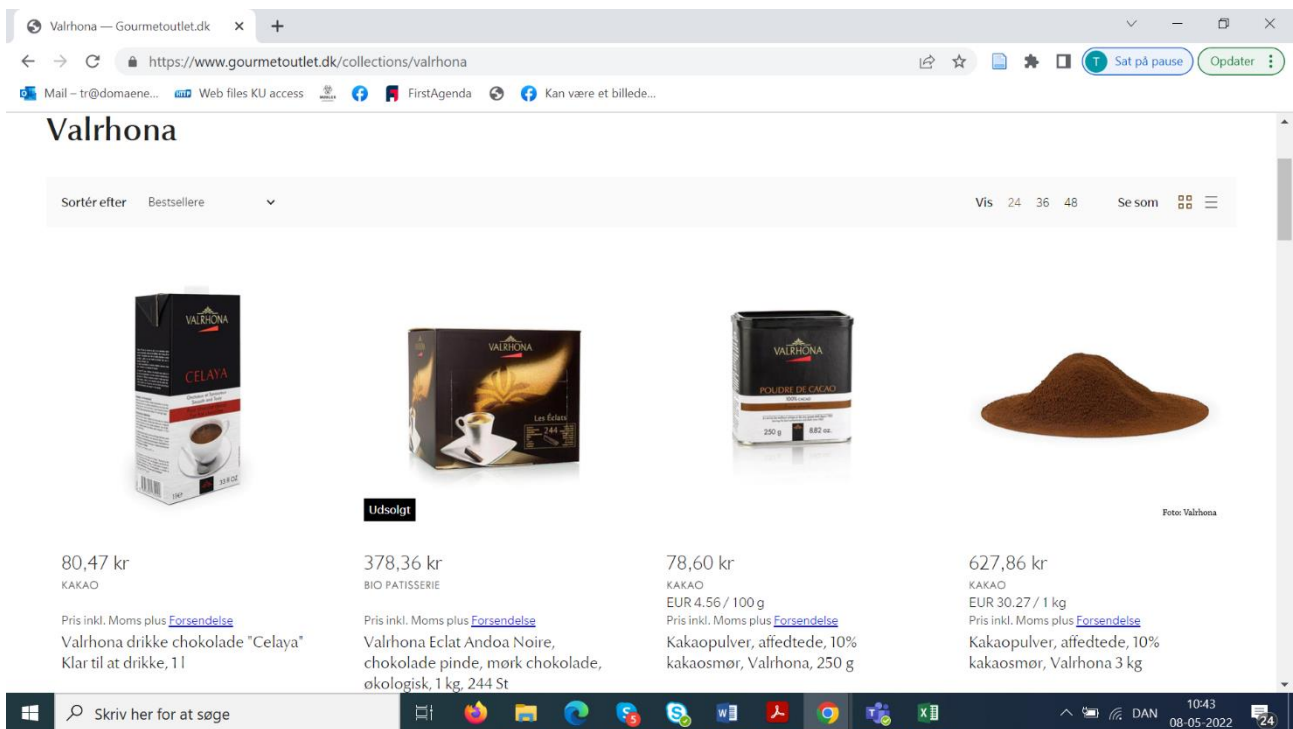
Valrhona — Gourmetoutlet.dk ×

https://www.gourmetoutlet.dk/collections/valrhona

T Sat på pause
Opdater

Mail – tr@domaene... Web files KU access FirstAgenda Kan være et billede...

Valrhona

Sortér efter Bestsellere

Vis 24 36 48 Se som

VALRHONA
CELAYA

VALRHONA
Les Éclats
244

VALRHONA
POUDRE DE CACAO
100% CACAO
250 g 8.82 oz.

Udsolgt

Foto: Valrhona

80,47 kr
KAKAO
Pris inkl. Moms plus Forsendelse
Valrhona drikke chokolade "Celaya" Klar til at drikke, 1 l

378,36 kr
BIO PATISSERIE
Pris inkl. Moms plus Forsendelse
Valrhona Eclat Andoa Noire, chokolade pinde, mørk chokolade, økologisk, 1 kg, 244 St

78,60 kr
KAKAO
EUR 4.56 / 100 g
Pris inkl. Moms plus Forsendelse
Kakaopulver, affedtede, 10% kakaosmør, Valrhona, 250 g

627,86 kr
KAKAO
EUR 30.27 / 1 kg
Pris inkl. Moms plus Forsendelse
Kakaopulver, affedtede, 10% kakaosmør, Valrhona 3 kg

Skriv her for at søge

DAN 10:43 08-05-2022 24